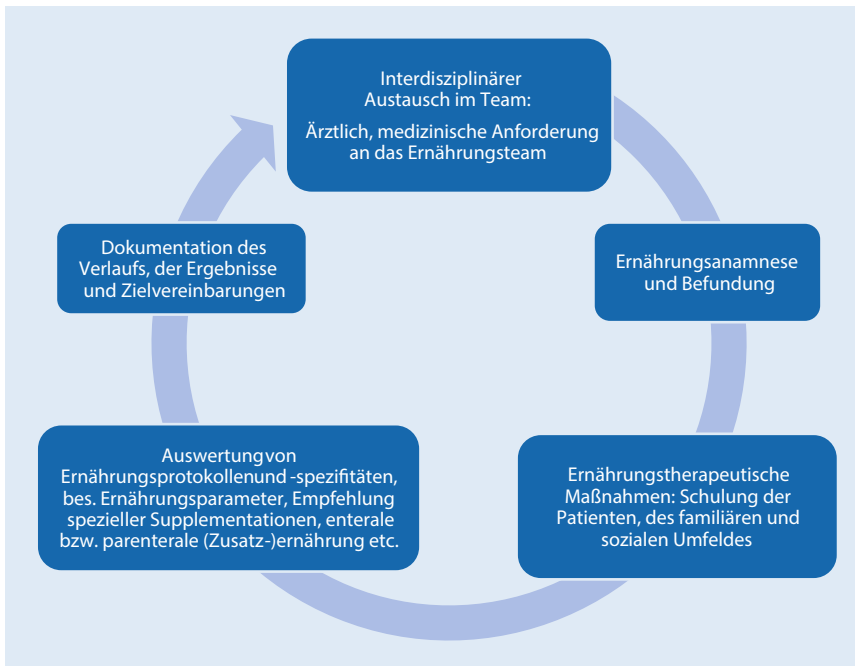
Interdisziplinärer Austausch im Team:

Ärztlich, medizinische Anforderung an das Ernährungsteam

Ernährungsanamnese und Befundung

Ernährungstherapeutische Maßnahmen: Schulung der Patienten, des familiären und sozialen Umfeldes

Auswertungvon Ernährungsprotokollenund -spezifitäten, bes. Ernährungsparameter, Empfehlung spezieller Supplementationen, enterale bzw. parenterale (Zusatz-)ernährung etc.

Dokumentation des Verlaufs, der Ergebnisse und Zielvereinbarungen